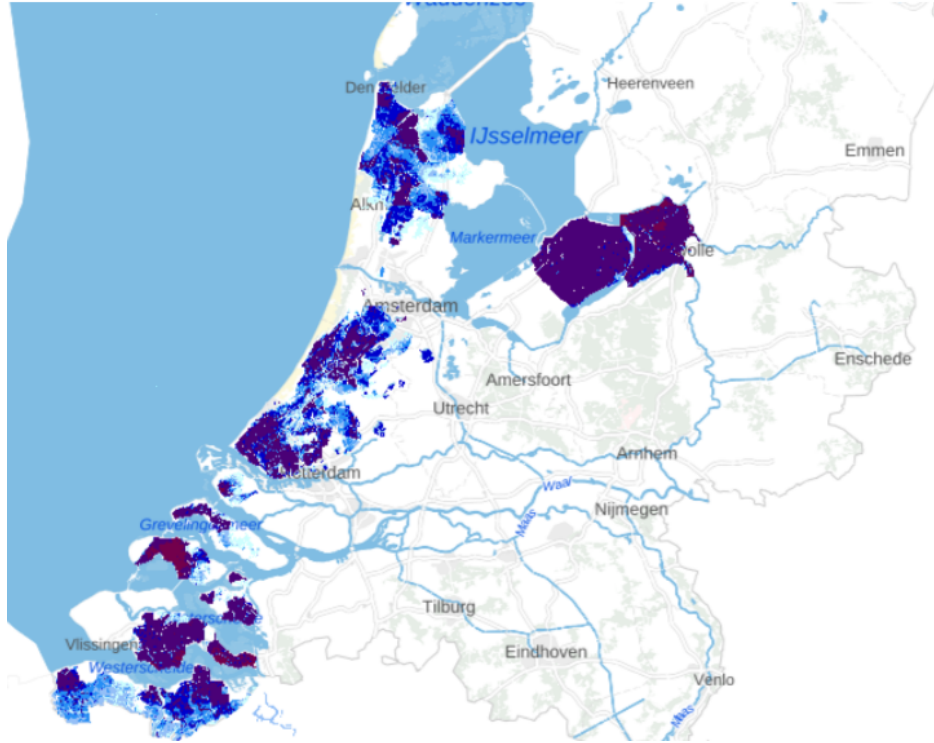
Waddenzee
Den Helder
Heerenveen
IJsselmeer
Emmen
Alkmaar
Markermeer
Zwolle
Amsterdam
Enschede
Amersfoort
Utrecht
Arnhem
Rotterdam
Waal
Grevelingenmeer
Nijmegen
Maas
Oosterschelde
Tilburg
Vlissingen
Westerschelde
Eindhoven
Venlo
Maas